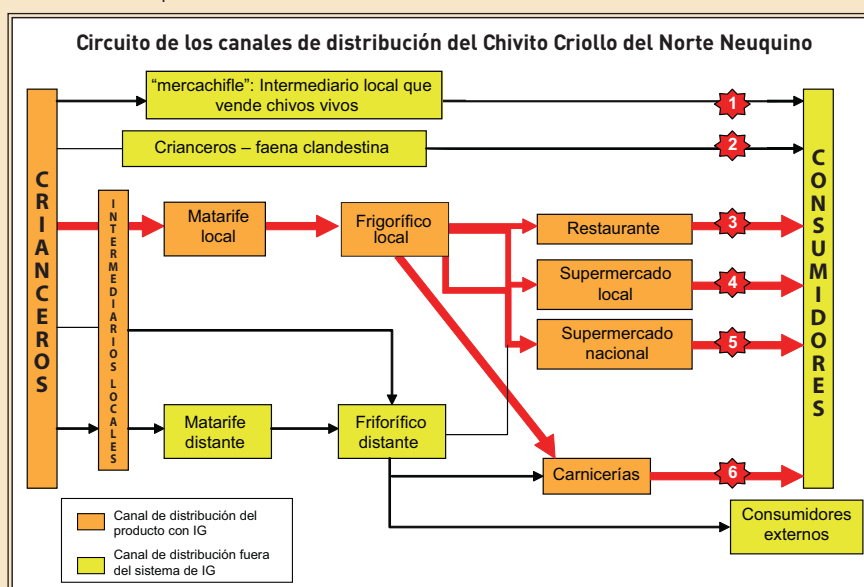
Circuito de los canales de distribución del Chivito Criollo del Norte Neuquino

CRIANCEROS

"mercachifle": Intermediario local que vende chivos vivos

1

Crianceros – faena clandestina

2

INTERMEDIARIOS LOCALES

Matarife local

Frigorífico local

Restaurante

3

Supermercado local

4

Supermercado nacional

5

Matarife distante

Friforífico distante

Carnicerías

6

CONSUMIDORES

Consumidores externos

Canal de distribución del producto con IG

Canal de distribución fuera del sistema de IG